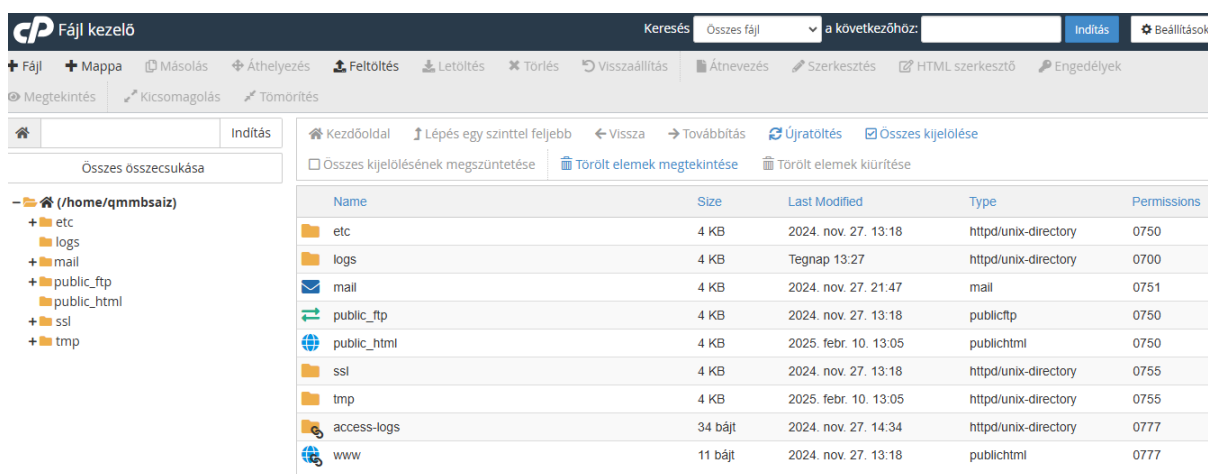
cP Fájl kezelő

Keresés Összes fájl a következőhöz: Indítás Beállítások

+ Fájl + Mappa Másolás Áthelyezés Feltöltés Letöltés Törlés Visszaállítás Átnevezés Szerkesztés HTML szerkesztő Engedélyek

Megtekintés Kicsomagolás Tömörítés

Indítás

Összes összecsukása

(/home/qmmbsaiz)
etc
logs
mail
public_ftp
public_html
ssl
tmp

Kezdőoldal Lépés egy szinttel feljebb Vissza Továbbítás Újratöltés Összes kijelölése

Összes kijelölésének megszüntetése Törölt elemek megtekintése Törölt elemek kiürítése

| Name | Size | Last Modified | Type | Permissions |
|---|---|---|---|---|
| etc | 4 KB | 2024. nov. 27. 13:18 | httpd/unix-directory | 0750 |
| logs | 4 KB | Tegnap 13:27 | httpd/unix-directory | 0700 |
| mail | 4 KB | 2024. nov. 27. 21:47 | mail | 0751 |
| public_ftp | 4 KB | 2024. nov. 27. 13:18 | publicftp | 0750 |
| public_html | 4 KB | 2025. febr. 10. 13:05 | publichtml | 0750 |
| ssl | 4 KB | 2024. nov. 27. 13:18 | httpd/unix-directory | 0755 |
| tmp | 4 KB | 2025. febr. 10. 13:05 | httpd/unix-directory | 0755 |
| access-logs | 34 bájt | 2024. nov. 27. 14:34 | httpd/unix-directory | 0777 |
| www | 11 bájt | 2024. nov. 27. 13:18 | publichtml | 0777 |